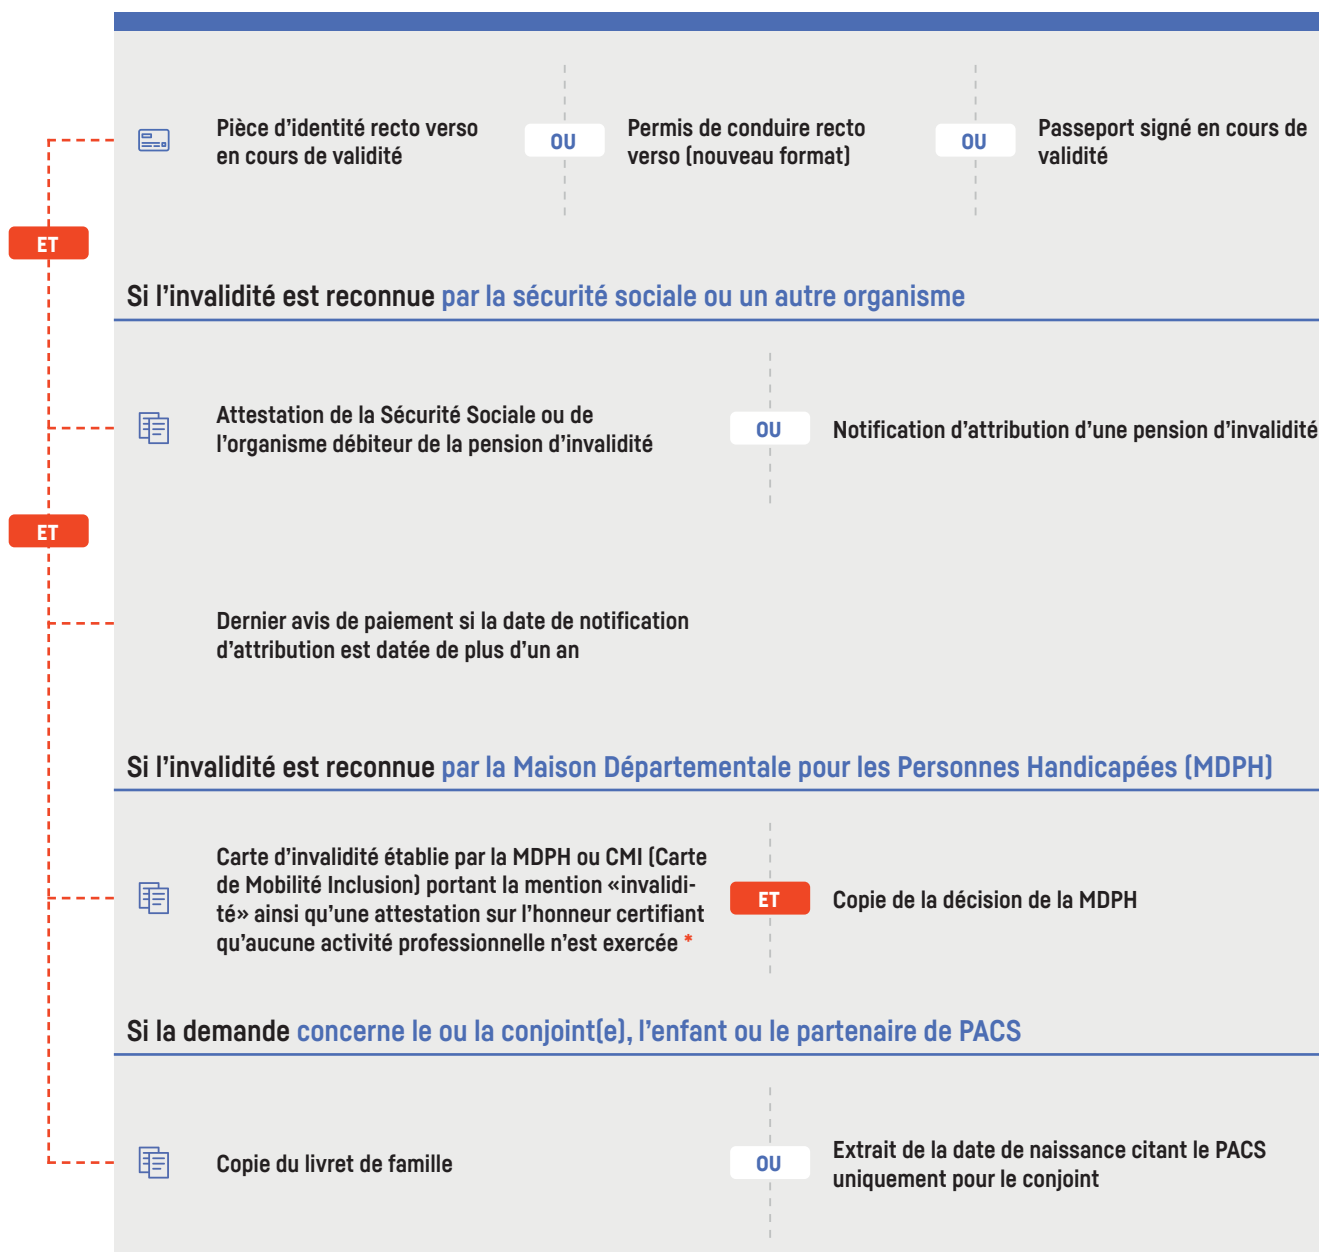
Pièce d'identité recto verso en cours de validité

OU

Permis de conduire recto verso (nouveau format)

OU

Passeport signé en cours de validité

ET

Si l'invalidité est reconnue par la sécurité sociale ou un autre organisme

Attestation de la Sécurité Sociale ou de l'organisme débiteur de la pension d'invalidité

OU

Notification d'attribution d'une pension d'invalidité

ET

Dernier avis de paiement si la date de notification d'attribution est datée de plus d'un an

Si l'invalidité est reconnue par la Maison Départementale pour les Personnes Handicapées (MDPH)

Carte d'invalidité établie par la MDPH ou CMI (Carte de Mobilité Inclusion) portant la mention «invalidité» ainsi qu'une attestation sur l'honneur certifiant qu'aucune activité professionnelle n'est exercée *

ET

Copie de la décision de la MDPH

Si la demande concerne le ou la conjoint(e), l'enfant ou le partenaire de PACS

Copie du livret de famille

OU

Extrait de la date de naissance citant le PACS uniquement pour le conjoint